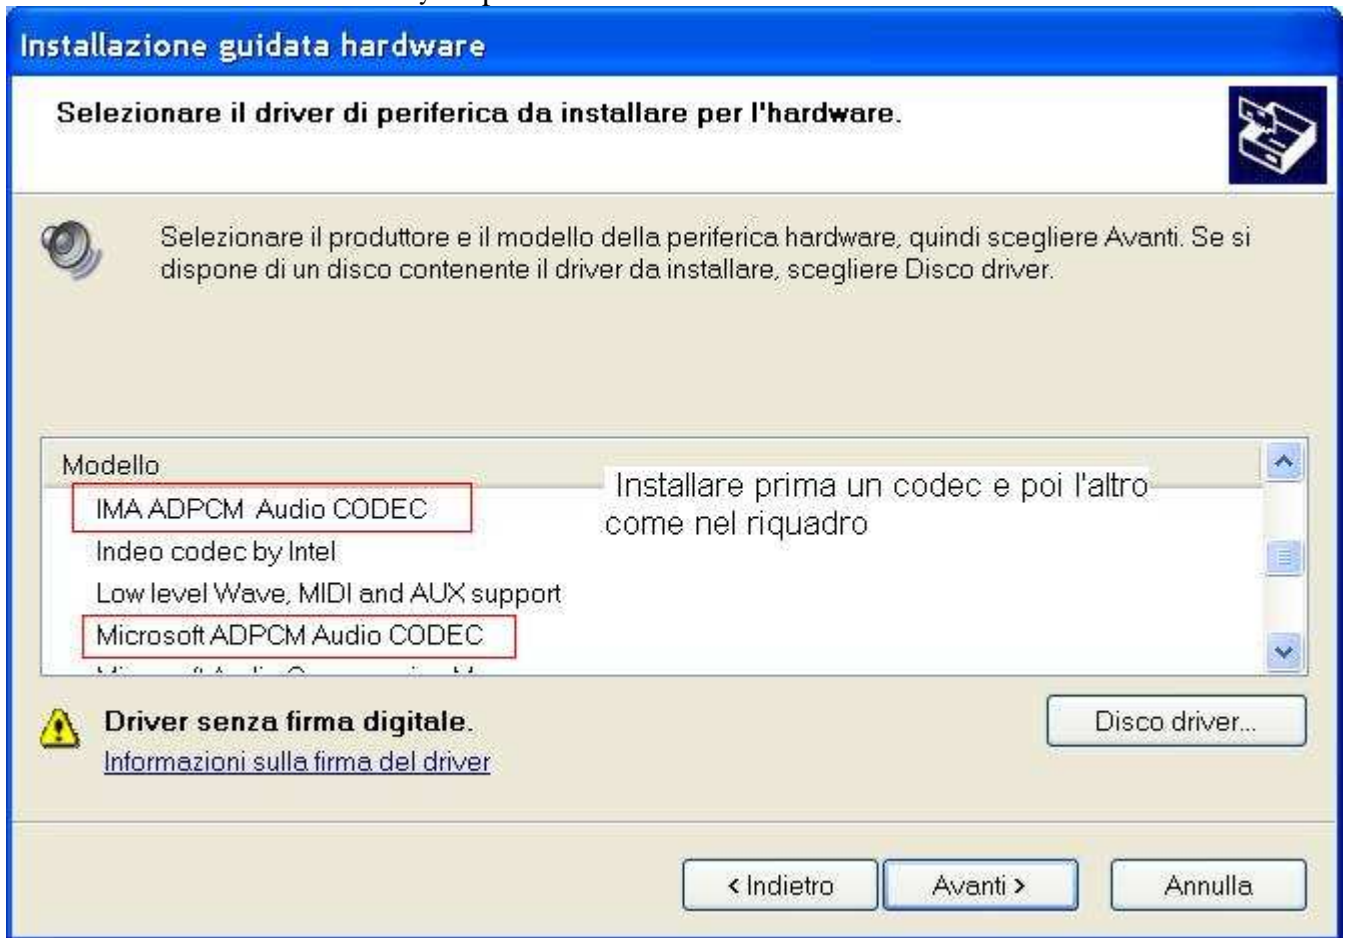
Installazione guidata hardware

Selezionare il driver di periferica da installare per l'hardware.

Selezionare il produttore e il modello della periferica hardware, quindi scegliere Avanti. Se si dispone di un disco contenente il driver da installare, scegliere Disco driver.

Modello

IMA ADPCM Audio CODEC

Indeo codec by Intel

Low level Wave, MIDI and AUX support

Microsoft ADPCM Audio CODEC

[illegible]

Installare prima un codec e poi l'altro come nel riquadro

Driver senza firma digitale.

Informazioni sulla firma del driver

Disco driver...

< Indietro

Avanti >

Annulla